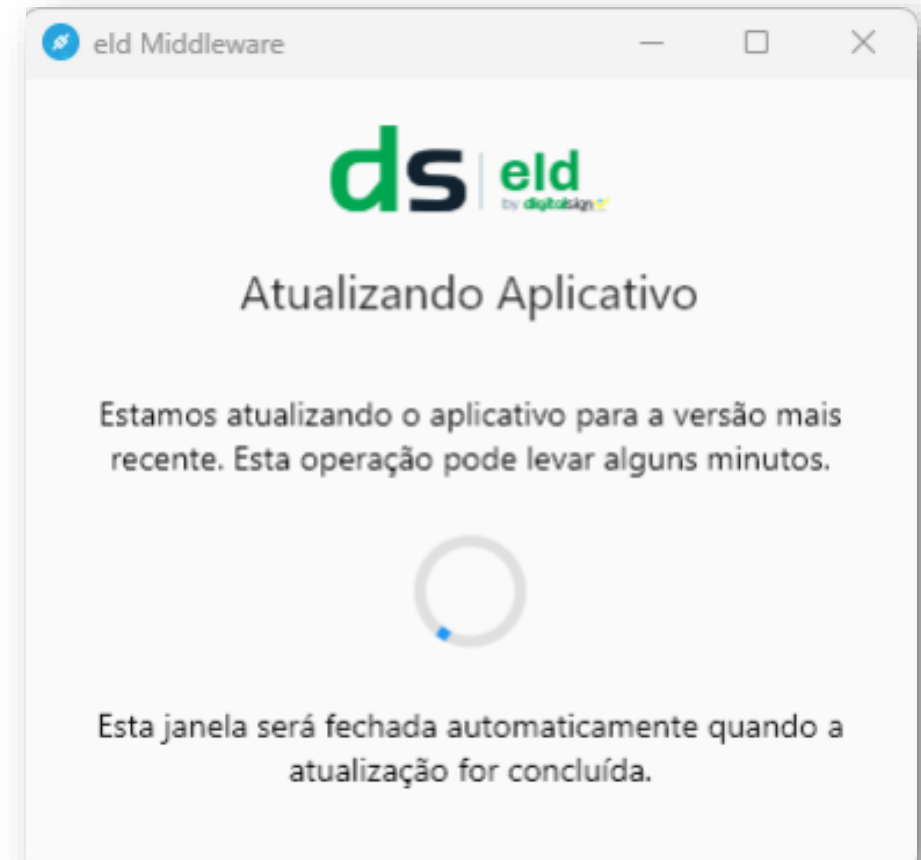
eld Middleware

ds eld
by digitalsign

Atualizando Aplicativo

Estamos atualizando o aplicativo para a versão mais recente. Esta operação pode levar alguns minutos.

Esta janela será fechada automaticamente quando a atualização for concluída.